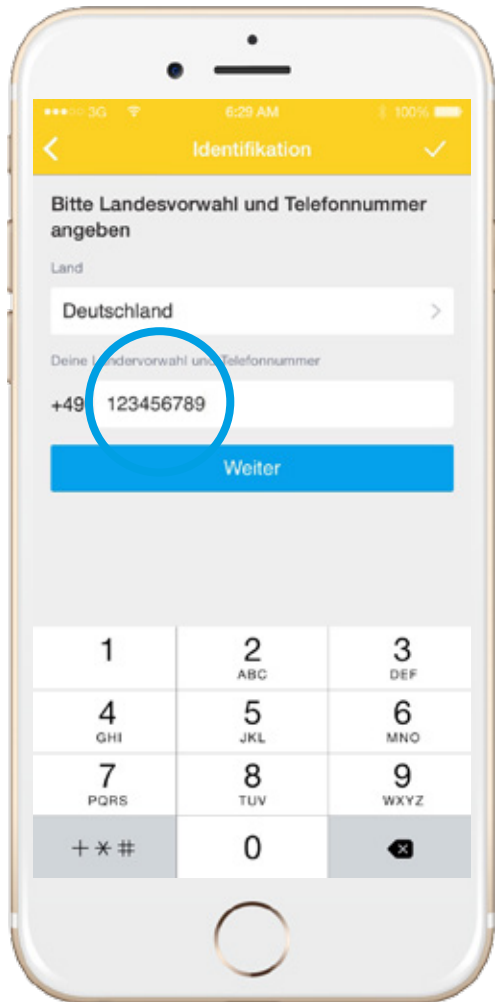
●●●○○ 3G 6:29 AM 100%

Identifikation

Bitte Landesvorwahl und Telefonnummer angeben

Land

Deutschland

Deine Ländervorwahl und Telefonnummer

+49 123456789

Weiter

1
2 ABC
3 DEF
4 GHI
5 JKL
6 MNO
7 PQRS
8 TUV
9 WXYZ
+ * #
0